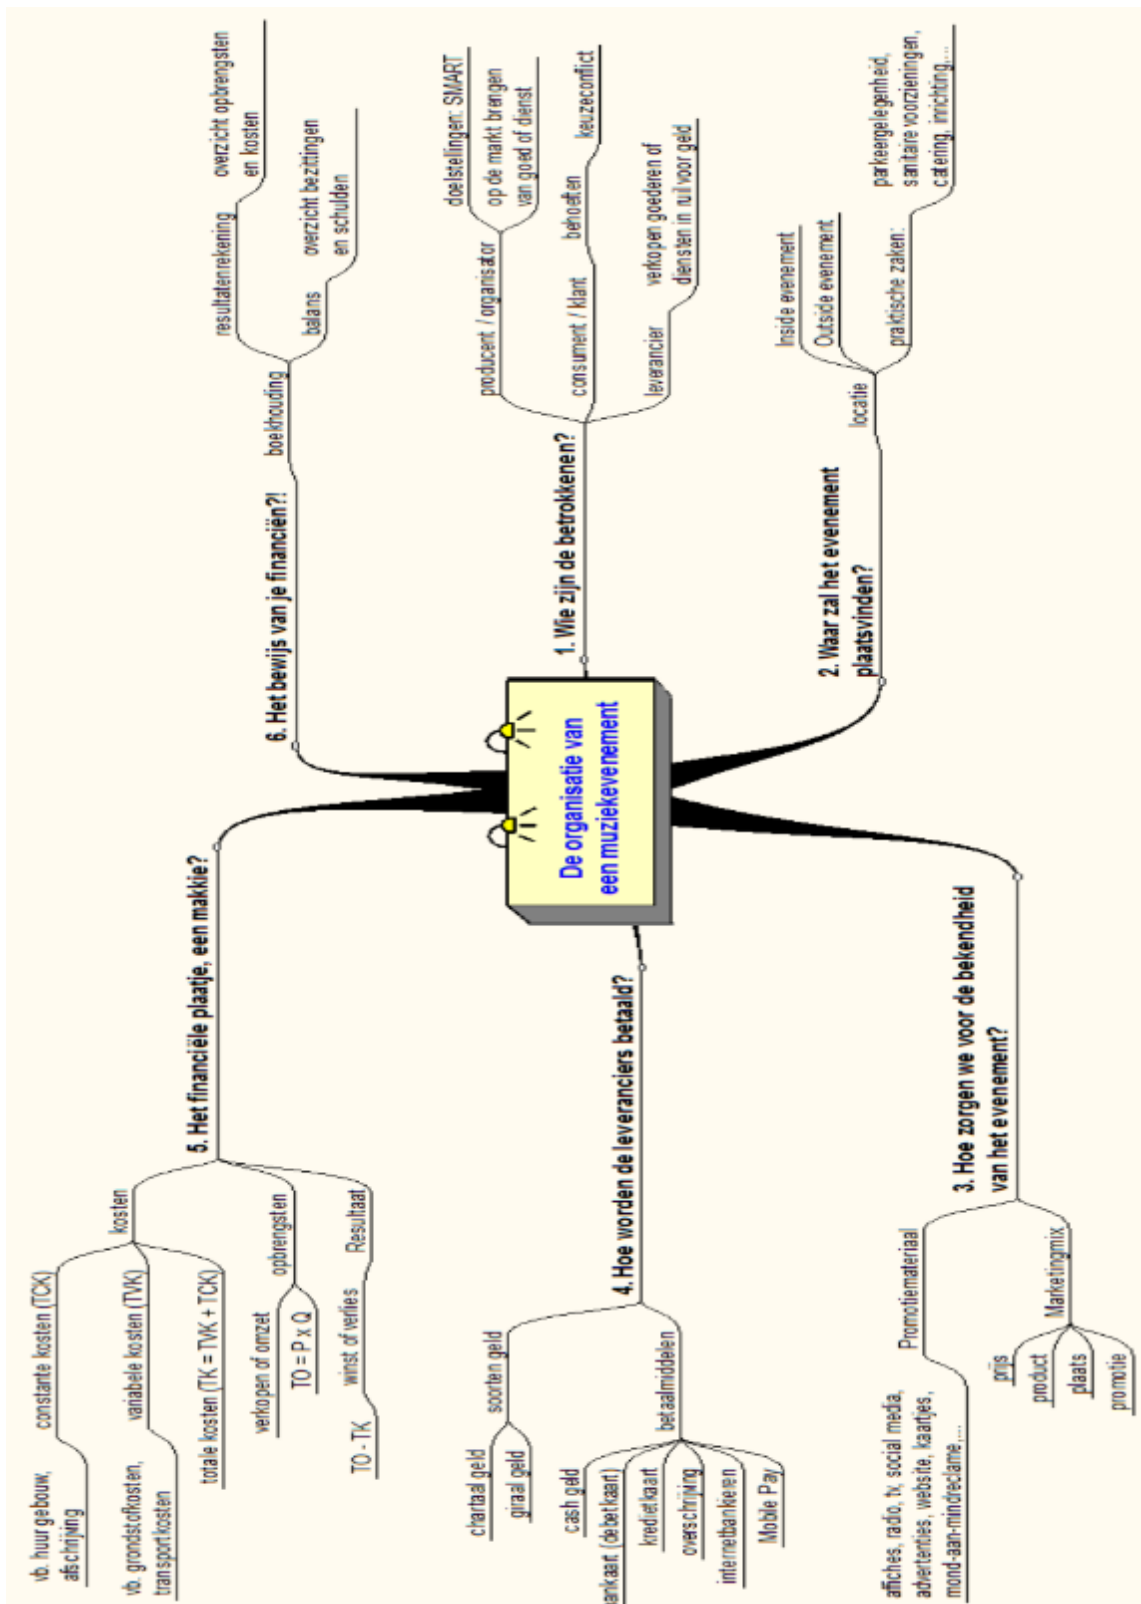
De organisatie van een muziekevenement

1. Wie zijn de betrokkenen?
producent / organisator
doelstellingen: SMART
op de markt brengen van goed of dienst
consument / klant
behoeften
keuzeconflict
leverancier
verkopen goederen of diensten in ruil voor geld

2. Waar zal het evenement plaatsvinden?
locatie
Inside evenement
Outside evenement
praktische zaken:
parkeergelegenheid, sanitaire voorzieningen, catering, inrichting,....

3. Hoe zorgen we voor de bekendheid van het evenement?
Promotiemateriaal
affiches, radio, tv, social media, advertenties, website, kaartjes, mond-aan-mondreclame,...
Marketingmix
prijs
product
plaats
promotie

4. Hoe worden de leveranciers betaald?
soorten geld
chartaal geld
giraal geld
betaalmiddelen
cash geld
bankkaart (debetkaart)
kredietkaart
overschrijving
internetbankieren
Mobile Pay

5. Het financiële plaatje, een makkie?
kosten
constante kosten (TCK)
vb. huur gebouw, afschrijving
variabele kosten (TVK)
vb. grondstofkosten, transportkosten
totale kosten (TK = TVK + TCK)
opbrengsten
verkopen of omzet
TO = P x Q
Resultaat
winst of verlies
TO - TK

6. Het bewijs van je financiën?!
boekhouding
resultatenrekening
overzicht opbrengsten en kosten
balans
overzicht bezittingen en schulden